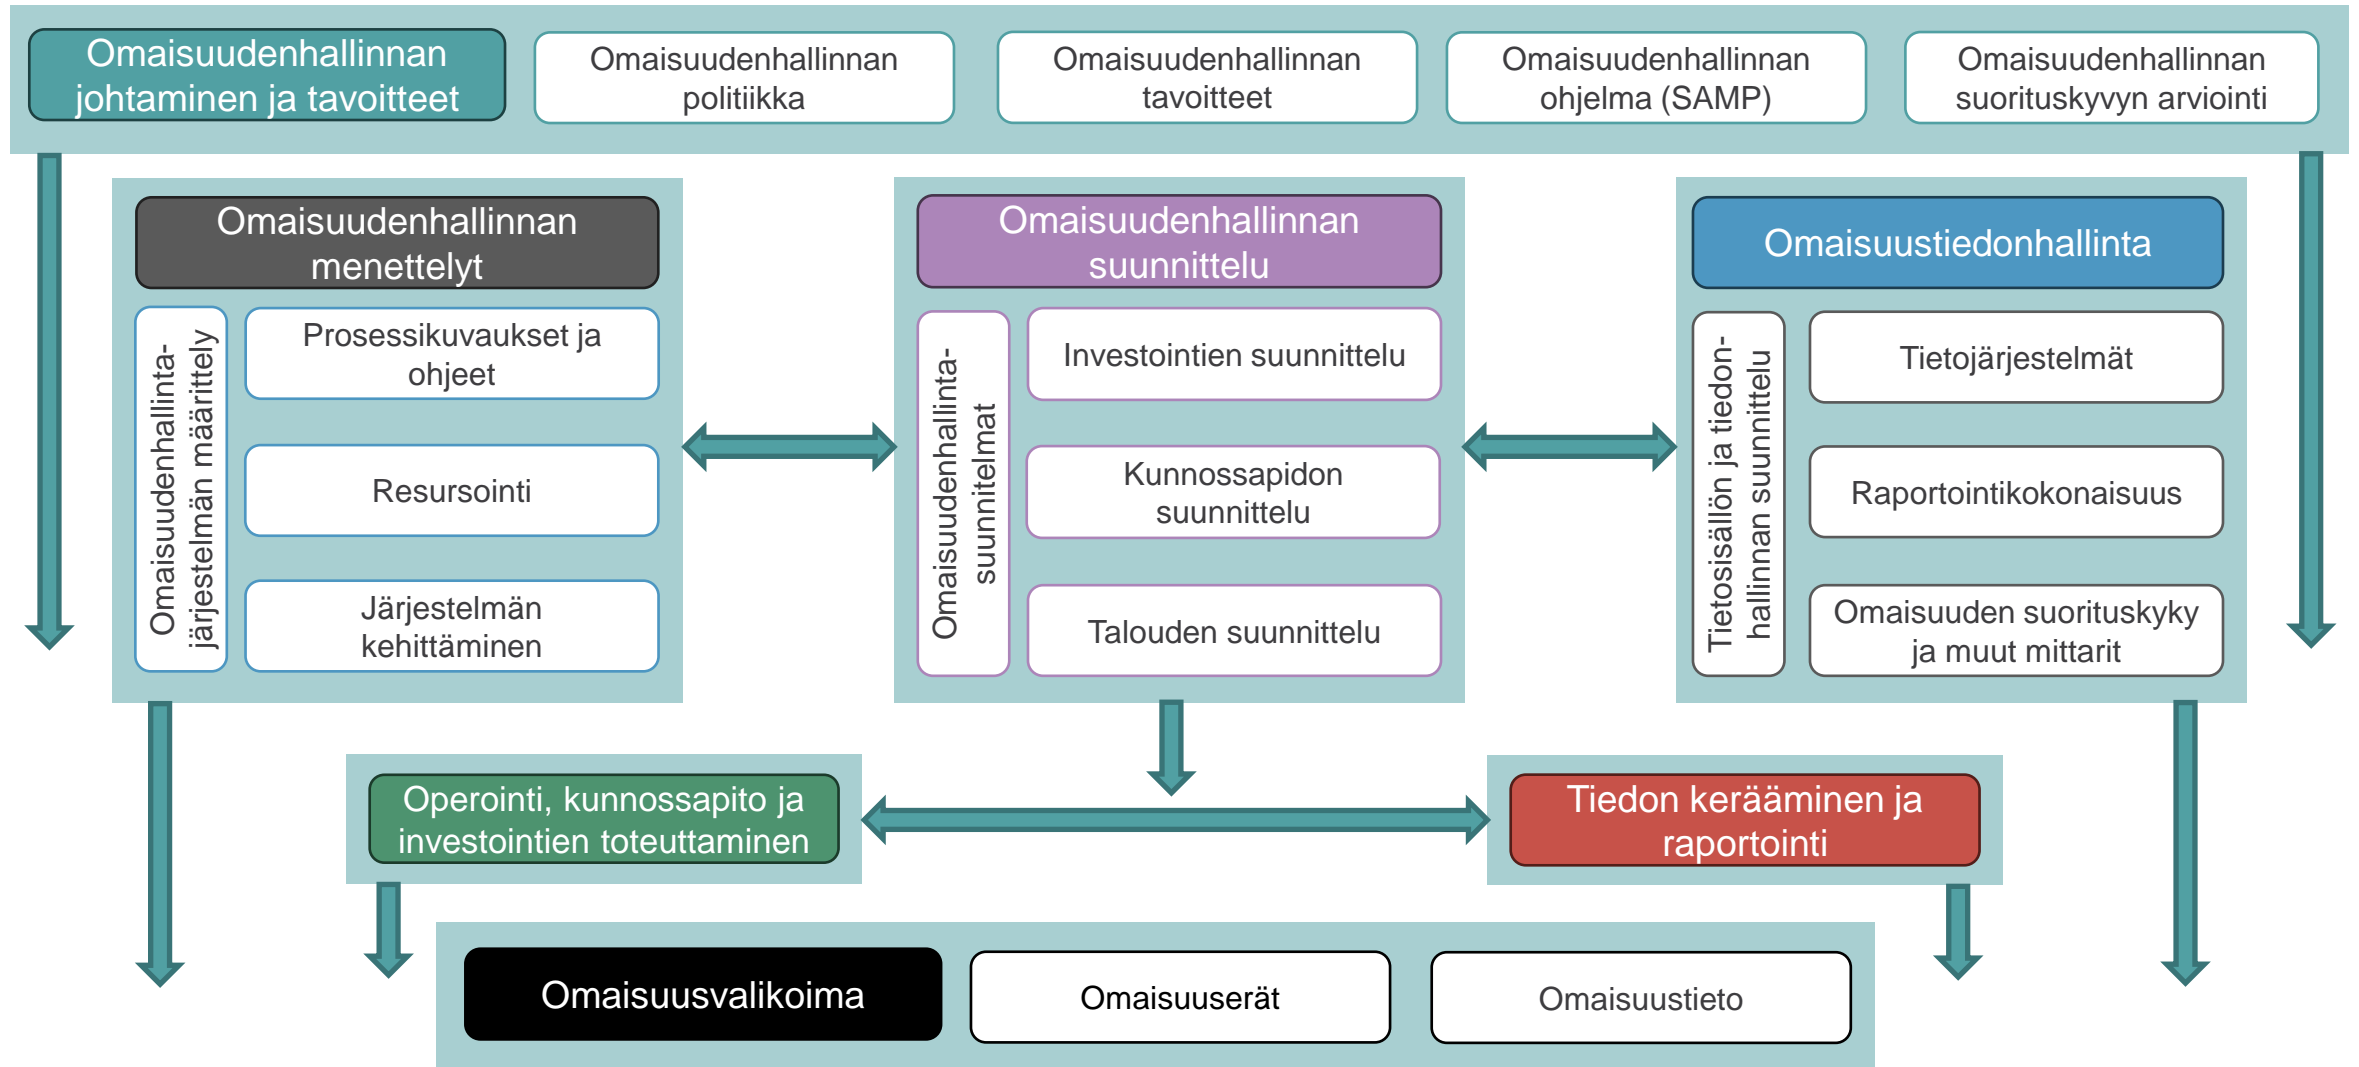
Omaisuudenhallinnan johtaminen ja tavoitteet

Omaisuudenhallinnan politiikka

Omaisuudenhallinnan tavoitteet

Omaisuudenhallinnan ohjelma (SAMP)

Omaisuudenhallinnan suorituskyvyn arviointi

Omaisuudenhallinnan menettelyt

Omaisuudenhallinta-järjestelmän määrittely

Prosessikuvaukset ja ohjeet

Resursointi

Järjestelmän kehittäminen

Omaisuudenhallinnan suunnittelu

Omaisuudenhallinta-suunnitelmat

Investointien suunnittelu

Kunnossapidon suunnittelu

Talouden suunnittelu

Omaisuustiedonhallinta

Tietosisällön ja tiedon-hallinnan suunnittelu

Tietojärjestelmät

Raportointikokonaisuus

Omaisuuden suorituskyky ja muut mittarit

Operointi, kunnossapito ja investointien toteuttaminen

Tiedon kerääminen ja raportointi

Omaisuusvalikoima

Omaisuuserät

Omaisuustieto